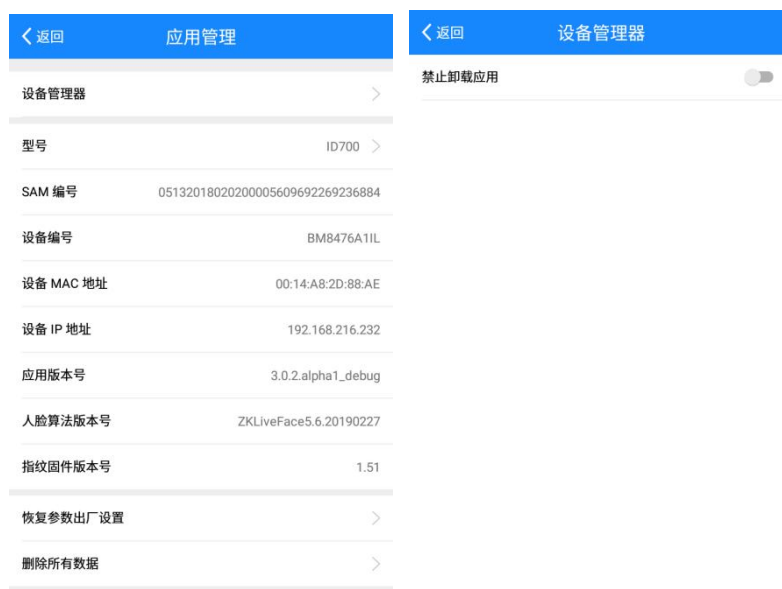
< 返回
应用管理

设备管理器

型号 ID700

SAM 编号 05132018020200005609692269236884

设备编号 BM8476A1IL

设备 MAC 地址 00:14:A8:2D:88:AE

设备 IP 地址 192.168.216.232

应用版本号 3.0.2.alpha1_debug

人脸算法版本号 ZKLiveFace5.6.20190227

指纹固件版本号 1.51

恢复参数出厂设置

删除所有数据

< 返回
设备管理器

禁止卸载应用